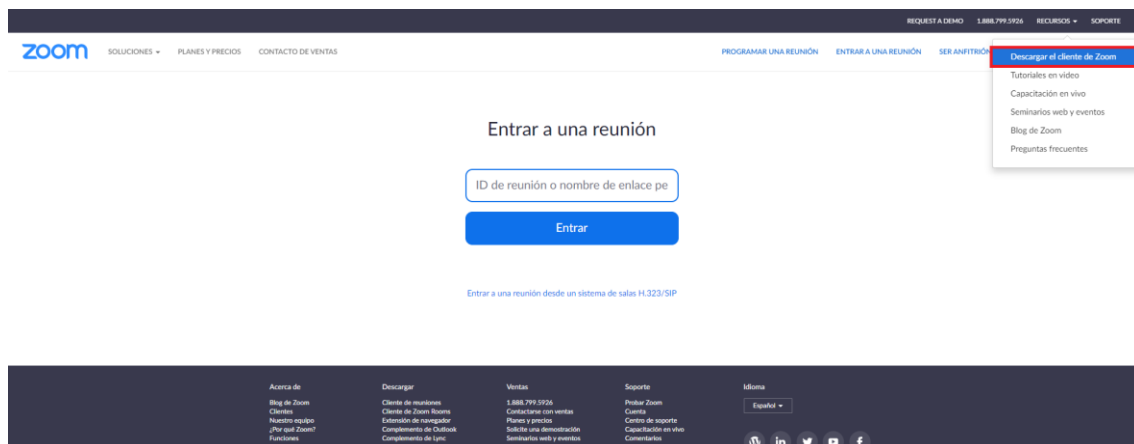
REQUEST A DEMO 1.888.799.5926 RECURSOS ▾ SOPORTE

zoom SOLUCIONES ▾ PLANES Y PRECIOS CONTACTO DE VENTAS PROGRAMAR UNA REUNIÓN ENTRAR A UNA REUNIÓN SER ANFITRIÓ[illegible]

Descargar el cliente de Zoom
Tutoriales en vídeo
Capacitación en vivo
Seminarios web y eventos
Blog de Zoom
Preguntas frecuentes

Entrar a una reunión

ID de reunión o nombre de enlace pe

Entrar

Entrar a una reunión desde un sistema de salas H.323/SIP

Acerca de
Blog de Zoom
Clientes
Nuestro equipo
¿Por qué Zoom?
Funciones

Descargar
Cliente de reuniones
Cliente de Zoom Rooms
Extensión de navegador
Complemento de Outlook
Complemento de Lync

Ventas
1.888.799.5926
Contactarse con ventas
Planes y precios
Solicite una demostración
Seminarios web y eventos

Soporte
Probar Zoom
Cuenta
Centro de soporte
Capacitación en vivo
Comentarios

Idioma
Español ▾